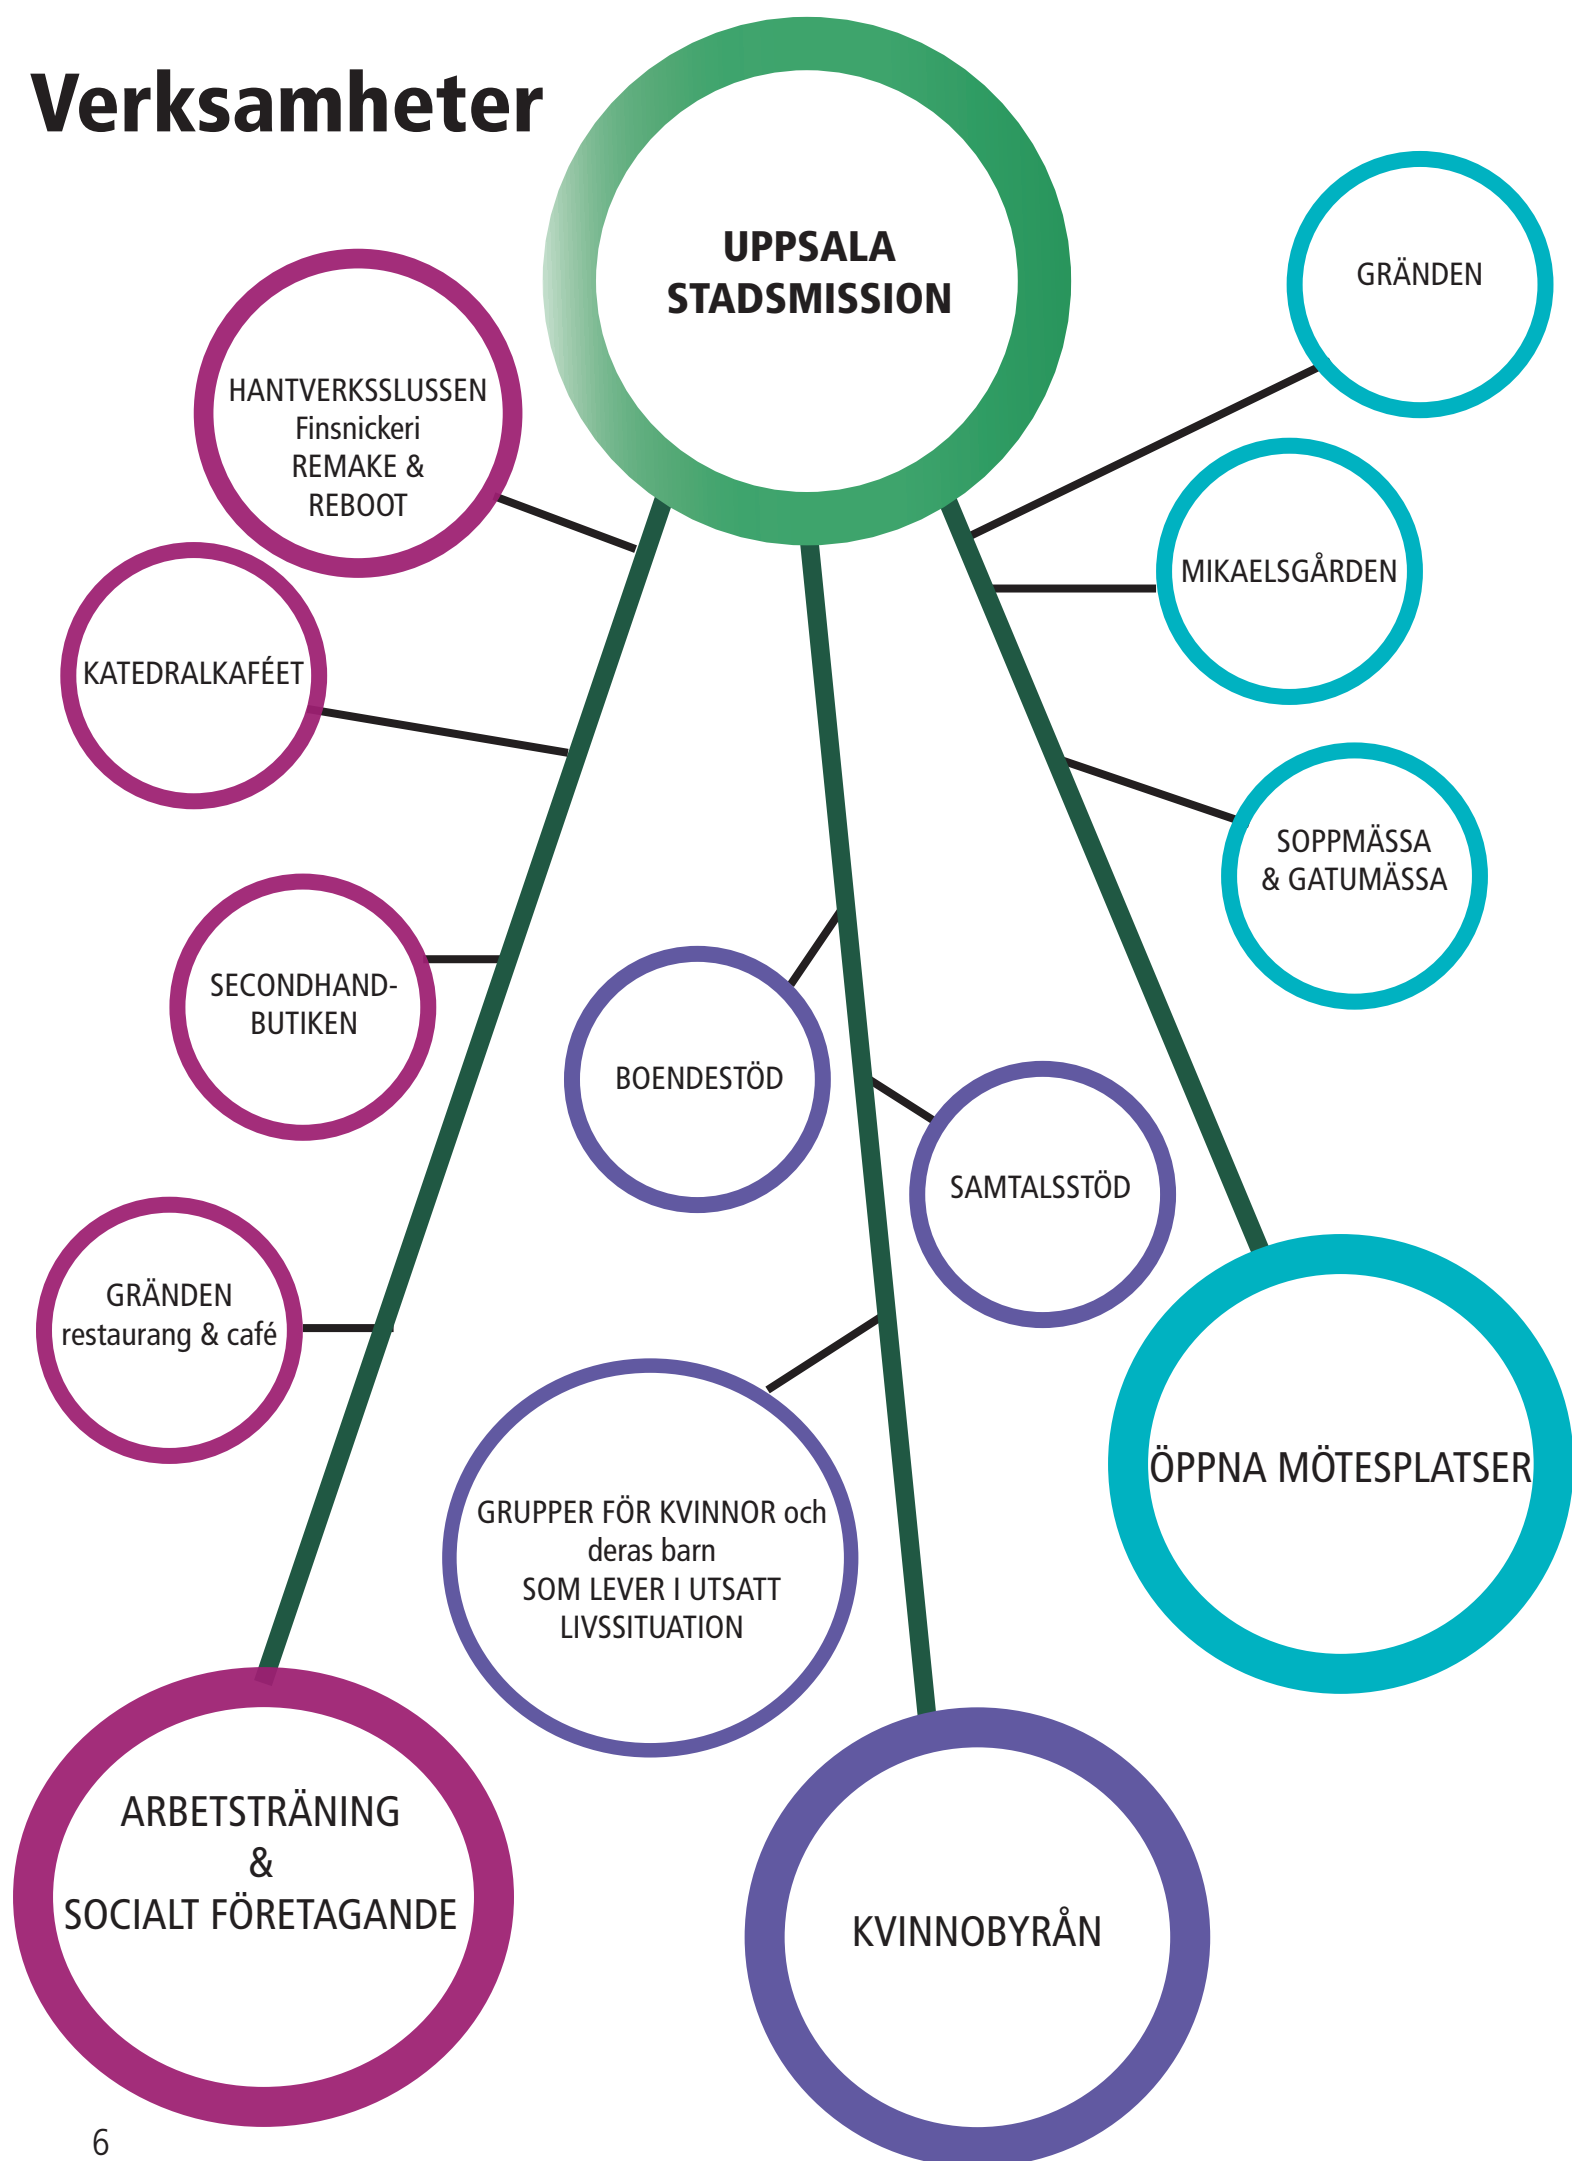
Verksamheter

UPPSALA STADSMISSION

HANTVERKSSLUSSEN
Finsnickeri
REMAKE & REBOOT

KATEDRALKAFÉET

SECONDHAND-BUTIKEN

GRÄNDEN
restaurang & café

ARBETSTRÄNING & SOCIALT FÖRETAGANDE

BOENDESTÖD

SAMTALSSTÖD

GRUPPER FÖR KVINNOR och deras barn SOM LEVER I UTSATT LIVSSITUATION

KVINNOBYRÅN

GRÄNDEN

MIKAELSGÅRDEN

SOPPMÄSSA & GATUMÄSSA

ÖPPNA MÖTESPLATSER

6